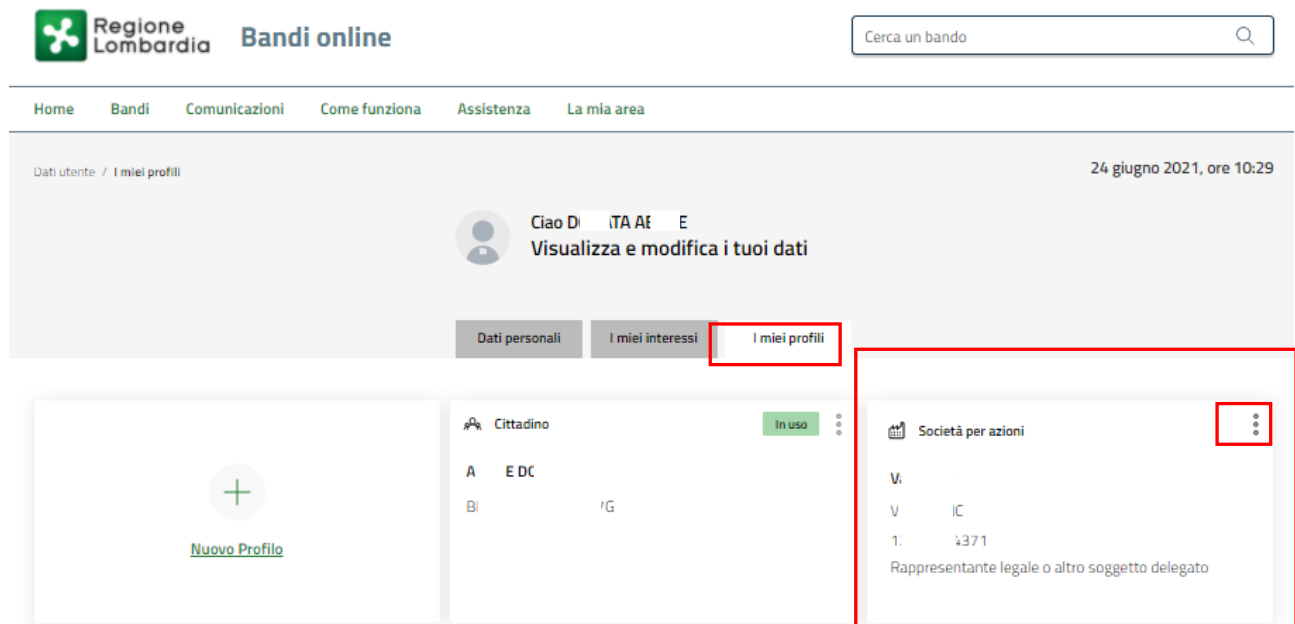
Regione Lombardia Bandi online

Cerca un bando

Home Bandi Comunicazioni Come funziona Assistenza La mia area

Dati utente / I miei profili

24 giugno 2021, ore 10:29

Ciao D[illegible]TA AE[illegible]E
Visualizza e modifica i tuoi dati

Dati personali I miei interessi I miei profili

Nuovo Profilo

Cittadino In uso

A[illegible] E DC

Bl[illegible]'G

Società per azioni

V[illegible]

V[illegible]IC

1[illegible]4371

Rappresentante legale o altro soggetto delegato